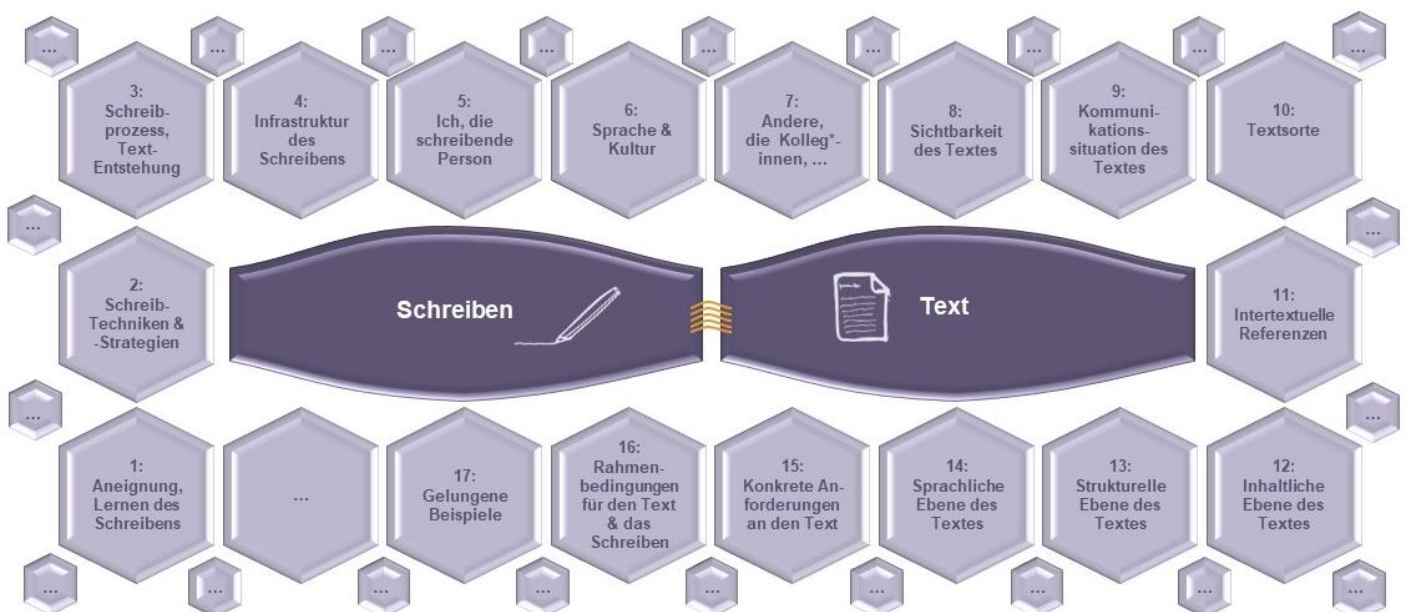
...
...
...
...
...
...
...
...
...

3: Schreibprozess, Text-Entstehung

4: Infrastruktur des Schreibens

5: Ich, die schreibende Person

6: Sprache & Kultur

7: Andere, die Kolleg*-innen, ...

8: Sichtbarkeit des Textes

9: Kommunikationssituation des Textes

10: Textsorte

...

...

2: Schreib-Techniken & -Strategien

Schreiben

Text

11: Intertextuelle Referenzen

...

...

1: Aneignung, Lernen des Schreibens

...

17: Gelungene Beispiele

16: Rahmenbedingungen für den Text & das Schreiben

15: Konkrete Anforderungen an den Text

14: Sprachliche Ebene des Textes

13: Strukturelle Ebene des Textes

12: Inhaltliche Ebene des Textes

...
...
...
...
...
...
...
...
...